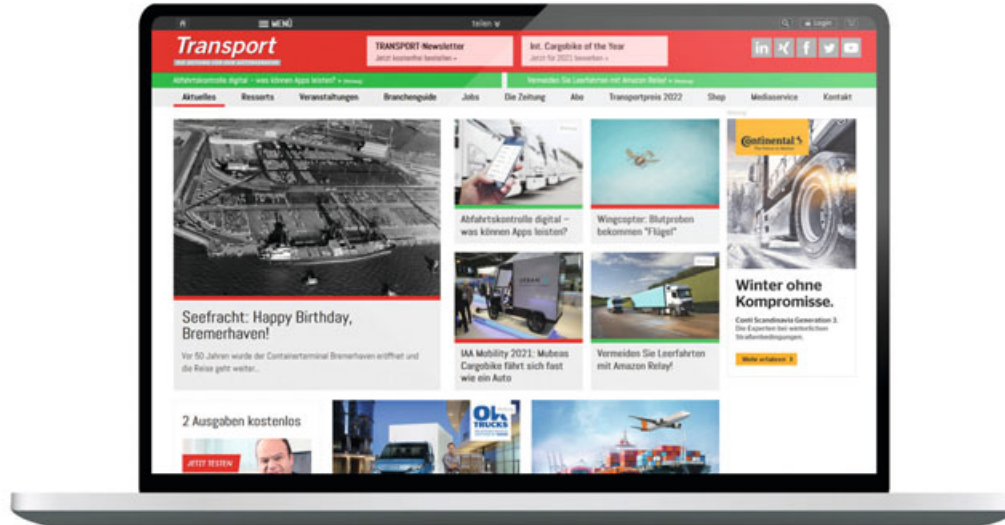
MENÜ

teilen

Login

Transport

TRANSPORT-Newsletter
Jetzt kostenfrei bestellen »

Int. Cargobike of the Year
Jetzt für 2021 bewerben »

Abfahrtskontrolle digital – was können Apps leisten? »

Vermeiden Sie Leerfahrten mit Amazon Relay! »

Aktuelles | Ressorts | Veranstaltungen | Branchenguide | Jobs | Die Zeitung | Abo | Transportpreis 2022 | Shop | Mediaservice | Kontakt

Seefracht: Happy Birthday, Bremerhaven!

Vor 50 Jahren wurde der Containerterminal Bremerhaven eröffnet und die Reise geht weiter...

Abfahrtskontrolle digital – was können Apps leisten?

Wingcopter: Blutproben bekommen "Flügel"

IAA Mobility 2021: Mubeas Cargobike fährt sich fast wie ein Auto

Vermeiden Sie Leerfahrten mit Amazon Relay!

Continental

Winter ohne Kompromisse.

Conti Scandinavia Generation 3.
Die Experten bei winterlichen Straßenbedingungen.

Mehr erfahren

2 Ausgaben kostenlos

JETZT TESTEN

OH TRUCKS